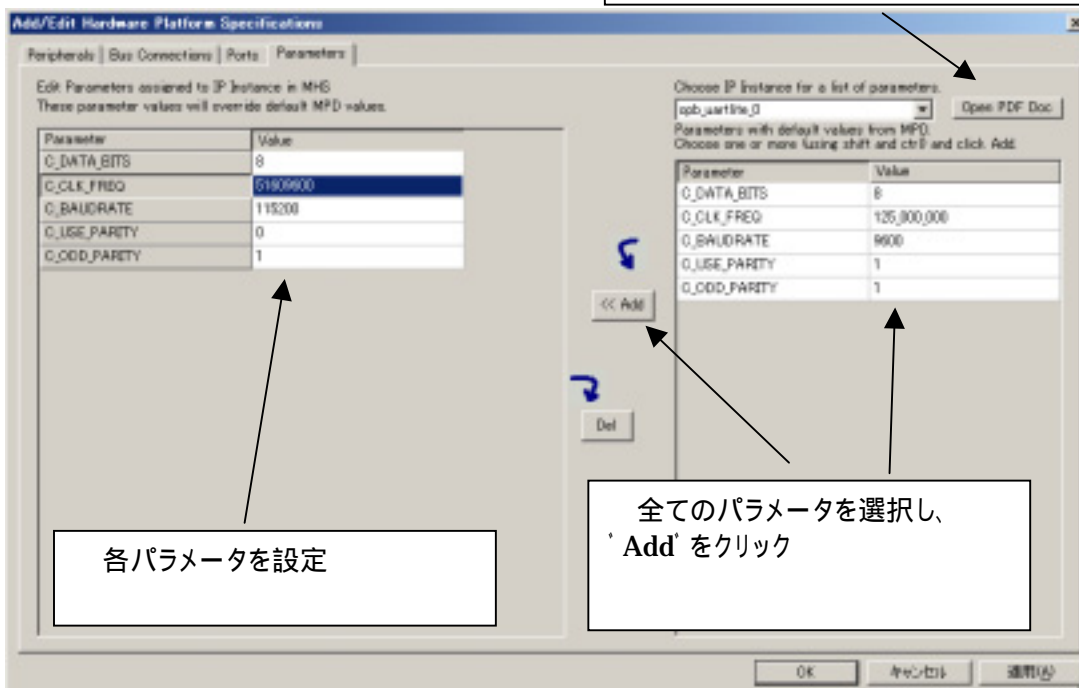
Add/Edit Hardware Platform Specifications

Peripherals | Bus Connections | Ports | Parameters

Edit Parameters assigned to IP Instance in MHS
These parameter values will override default MPD values.

| Parameter | Value |
|---|---|
| C_DATA_BITS | 8 |
| C_CLK_FREQ | 51609600 |
| C_BAUDRATE | 115200 |
| C_USE_PARITY | 0 |
| C_ODD_PARITY | 1 |

Choose IP Instance for a list of parameters.
opb_uartlite_0
Open PDF Doc
Parameters with default values from MPD.
Choose one or more (using shift and ctrl) and click Add.

| Parameter | Value |
|---|---|
| C_DATA_BITS | 8 |
| C_CLK_FREQ | 125,000,000 |
| C_BAUDRATE | 9600 |
| C_USE_PARITY | 1 |
| C_ODD_PARITY | 1 |

<< Add

Del

全てのパラメータを選択し、
'Add' をクリック

各パラメータを設定

OK
キャンセル
適用(A)